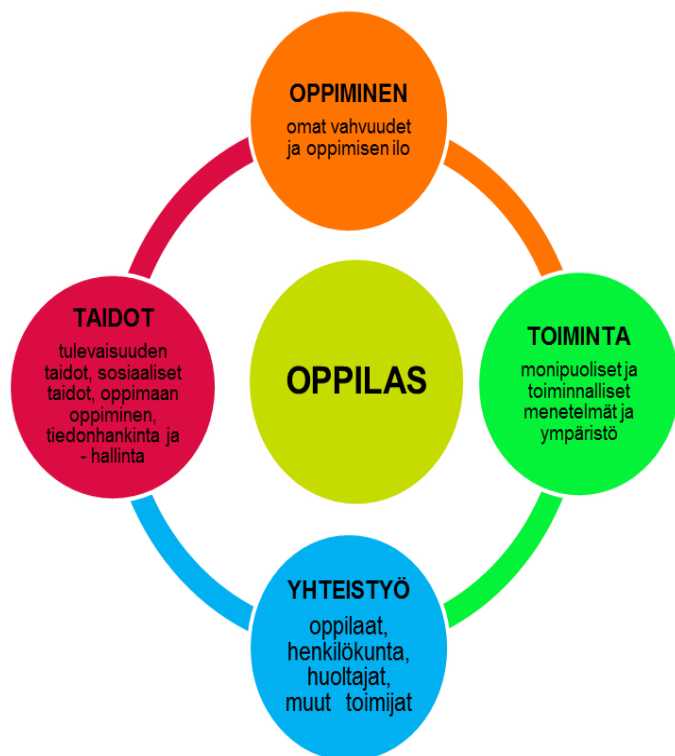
OPPIMINEN

omat vahvuudet ja oppimisen ilo

TAIDOT

tulevaisuuden taidot, sosiaaliset taidot, oppimaan oppiminen, tiedonhankinta ja - hallinta

OPPILAS

TOIMINTA

monipuoliset ja toiminnalliset menetelmät ja ympäristö

YHTEISTYÖ

oppilaat, henkilökunta, huoltajat, muut toimijat